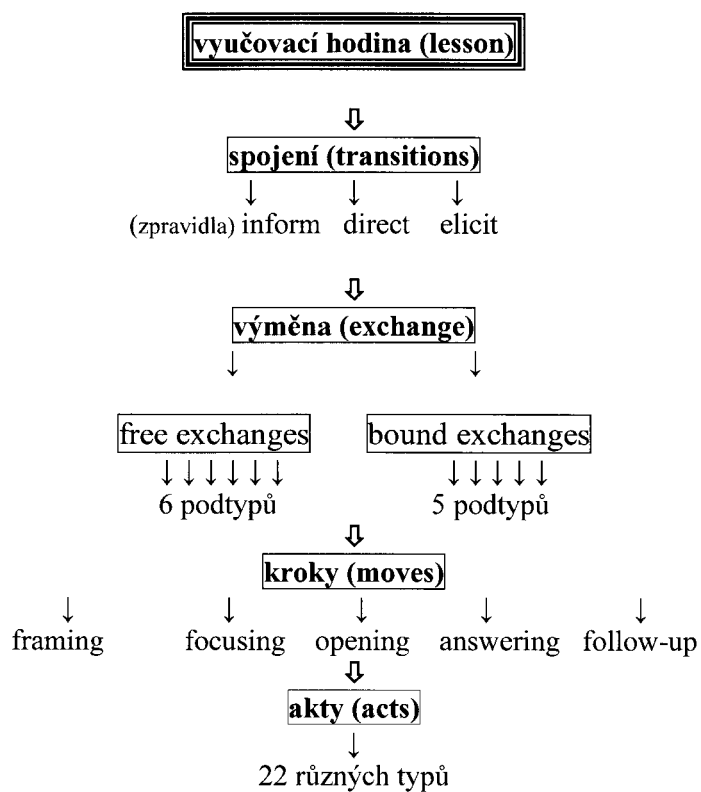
vyučovací hodina (lesson)

spojení (transitions)

(zpravidla) inform direct elicit

výměna (exchange)

free exchanges

6 podtypů

bound exchanges

5 podtypů

kroky (moves)

framing focusing opening answering follow-up

akty (acts)

22 různých typů